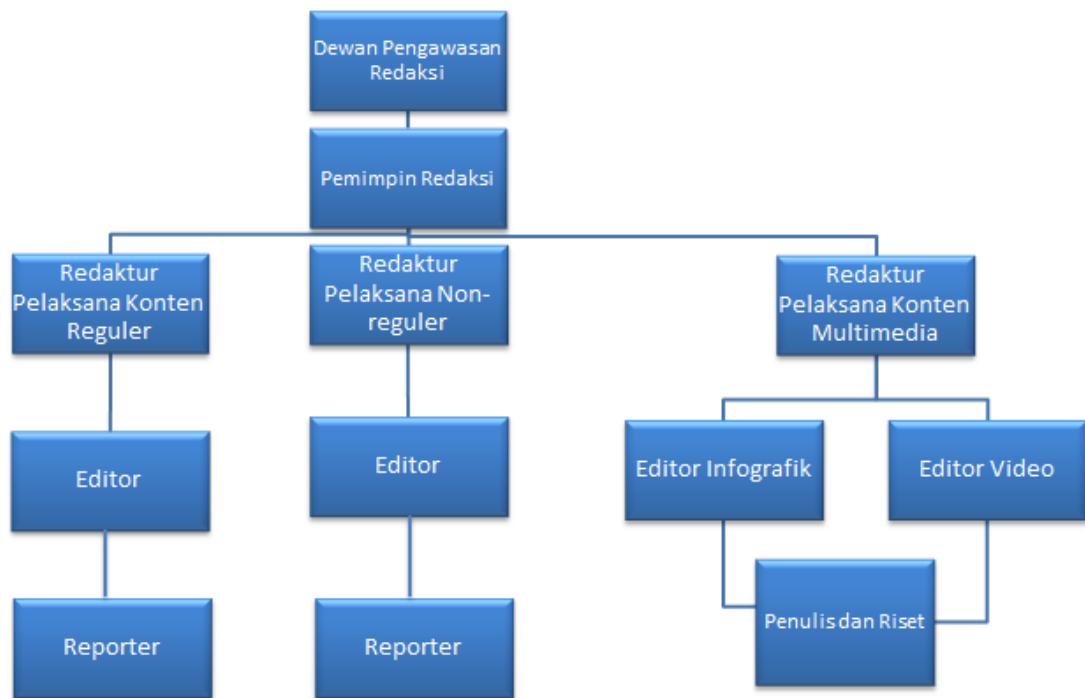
Dewan Pengawasan Redaksi

Pemimpin Redaksi

Redaktur Pelaksana Konten Reguler

Redaktur Pelaksana Non-reguler

Redaktur Pelaksana Konten Multimedia

Editor

Editor

Editor Infografik

Editor Video

Reporter

Reporter

Penulis dan Riset